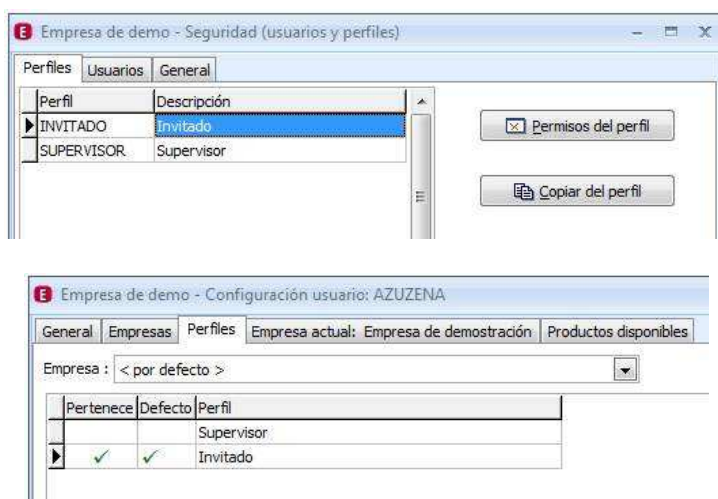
Empresa de demo - Seguridad (usuarios y perfiles)

Perfiles | Usuarios | General

| Perfil | Descripción |
|---|---|
| INVITADO | Invitado |
| SUPERVISOR | Supervisor |

Permisos del perfil

Copiar del perfil

Empresa de demo - Configuración usuario: AZUZENA

General | Empresas | Perfiles | Empresa actual: Empresa de demostración | Productos disponibles

Empresa : < por defecto >

| Pertenece | Defecto | Perfil |
|---|---|---|
| | | Supervisor |
| ✓ | ✓ | Invitado |